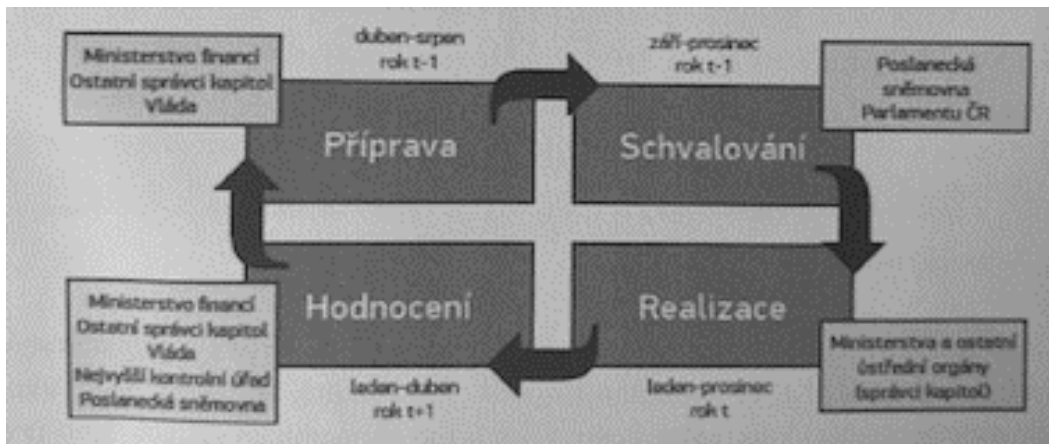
Ministerstvo financí
Ostatní správci kapitol
Vláda

duben-srpen
rok t-1

září-prosinec
rok t-1

Poslanecká sněmovna
Parlamentu ČR

Příprava

Schvalování

Hodnocení

Realizace

Ministerstvo financí
Ostatní správci kapitol
Vláda
Nejvyšší kontrolní úřad
Poslanecká sněmovna

leden-duben
rok t+1

leden-prosinec
rok t

Ministerstva a ostatní ústřední orgány (správci kapitol)